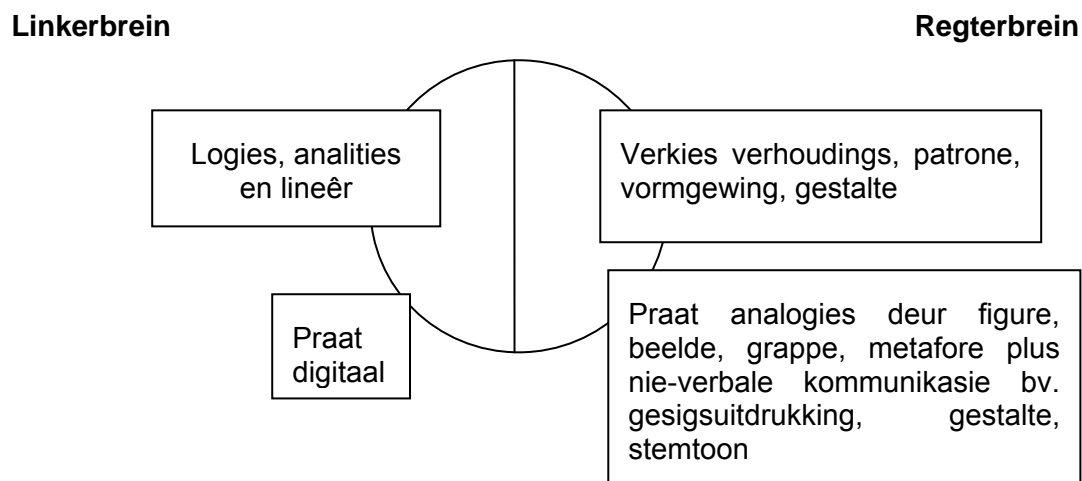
**Linkerbrein**

**Regterbrein**

Logies, analities en lineêr

Verkies verhoudings, patrone, vormgewing, gestalte

Praat digitaal

Praat analogies deur figure, beelde, grappe, metafore plus nie-verbale kommunikasie bv. gesigsuitdrukking, gestalte, stemtoon